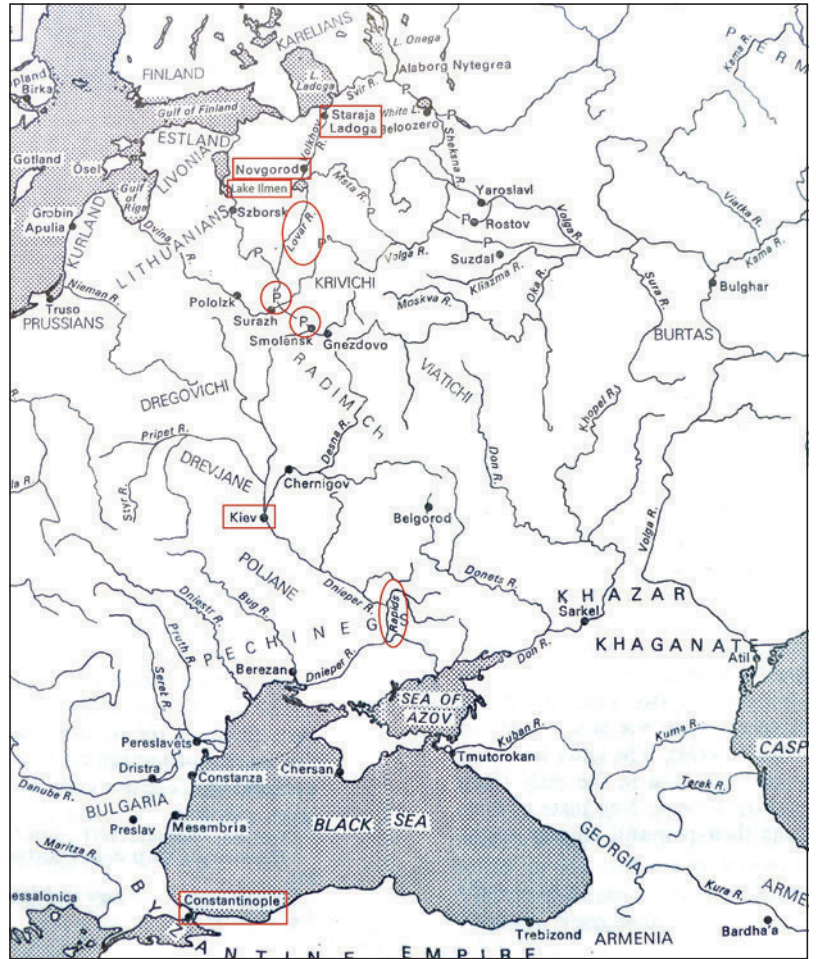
KARELIANS
L. Onega
PERM
Kama R.
pland
Birka
FINLAND
L. Ladoga
Svir R.
Alaborg Nytegrea
White L.
P
Gulf of Finland
Staraja Ladoga
Beloozero
ESTLAND
Volkhov R.
Sheksna R.
Gotland
Ösel
LIVONIA
Novgorod
Lake Ilmen
Msta R.
Yaroslavl
Vyatka R.
Gulf of Riga
Szborsk
P
Rostov
Kama R.
Grobin
Apulia
KURLAND
Dvina R.
LITHUANIANS
Lovat R.
P
P
Volga R.
P
Suzdal
Volga R.
Kliazma R.
Oka R.
Sura R.
Truso
PRUSSIANS
Nieman R.
Pololzk
P
Surazh
KRIVICHI
Moskva R.
Bulghar
P
Smolensk
Gnezdovo
BURTAS
RADIMICH
VIATICHI
DREGOVICHI
Khopel R.
Pripet R.
Desna R.
Don R.
DREVJANE
la R.
Styr R.
Chernigov
Volga R.
Kiev
Belgorod
POLJANE
Donets R.
Dniestr R.
Bug R.
Dnieper R.
Rapids
KHAZAR
Sarkel
Pruth R.
Seret R.
PECHINEG
Dnieper R.
Don R.
KHAGANATE
Berezan
Atil
SEA OF AZOV
Kuban R.
Kuma R.
Pereslavets
Tmutorokan
CASP
Dristra
Constanza
Chersan
Terek R.
Danube R.
BULGARIA
Preslav
Mesembria
BLACK SEA
GEORGIA
Maritza R.
Kura R.
ARME
essalonica
BYZ
Constantinople
ANTINE EMPIRE
Trebizond
ARMENIA
Bardha'a